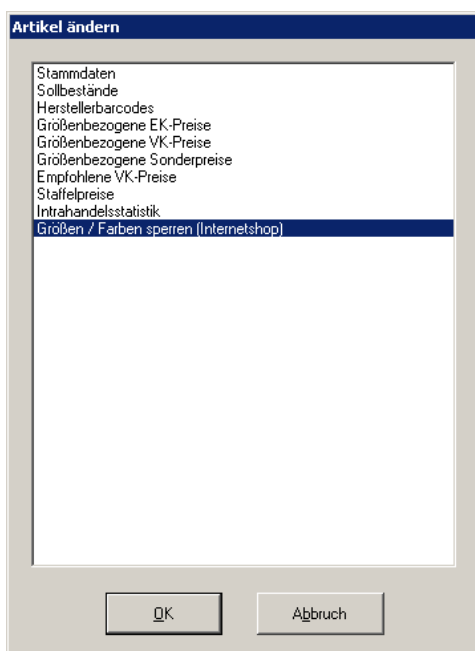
Artikel ändern

Stammdaten
Sollbestände
Herstellerbarcodes
Größenbezogene EK-Preise
Größenbezogene VK-Preise
Größenbezogene Sonderpreise
Empfohlene VK-Preise
Staffelpreise
Intrahandelsstatistik
Größen / Farben sperren (Internetshop)

OK
Abbruch